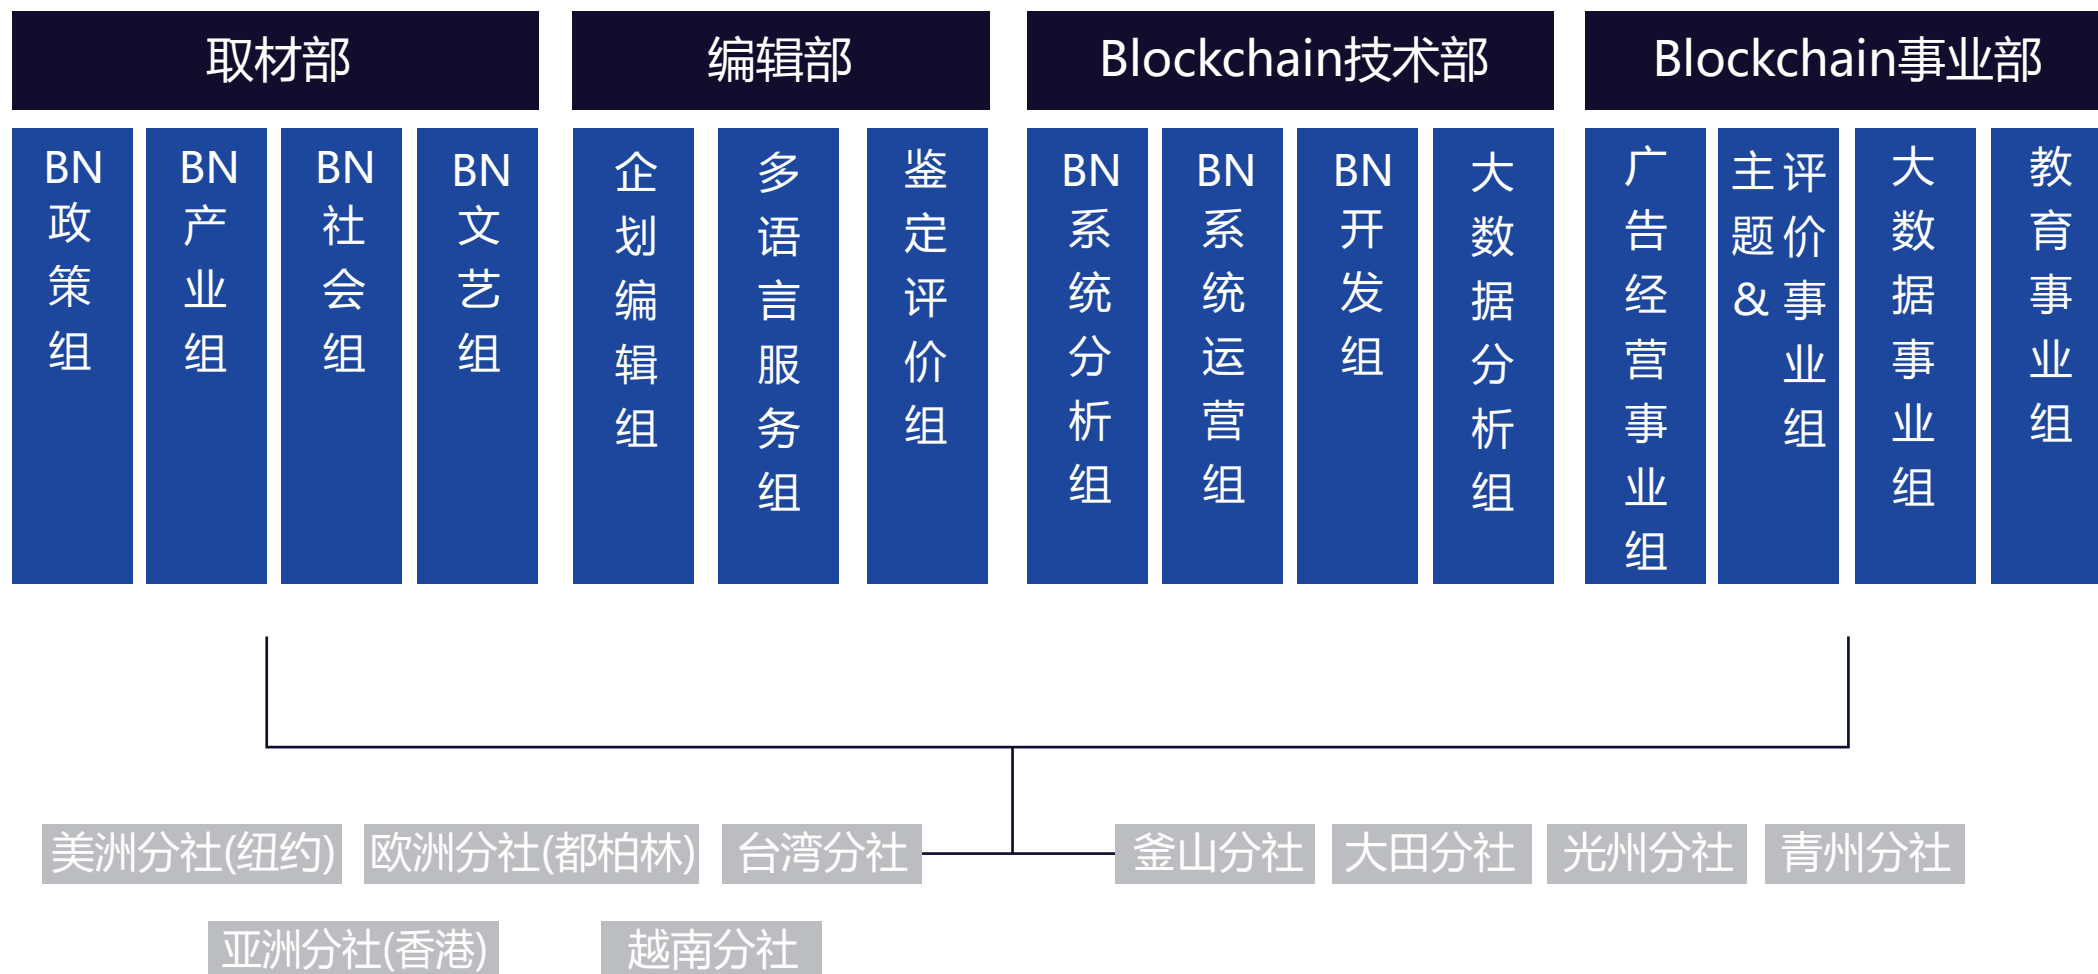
取材部

BN政策组

BN产业组

BN社会组

BN文艺组

编辑部

企划编辑组

多语言服务组

鉴定评价组

Blockchain技术部

BN系统分析组

BN系统运营组

BN开发组

大数据分析组

Blockchain事业部

广告经营事业组

主题&评价事业组

大数据事业组

教育事业组

美洲分社(纽约)

欧洲分社(都柏林)

台湾分社

釜山分社

大田分社

光州分社

青州分社

亚洲分社(香港)

越南分社